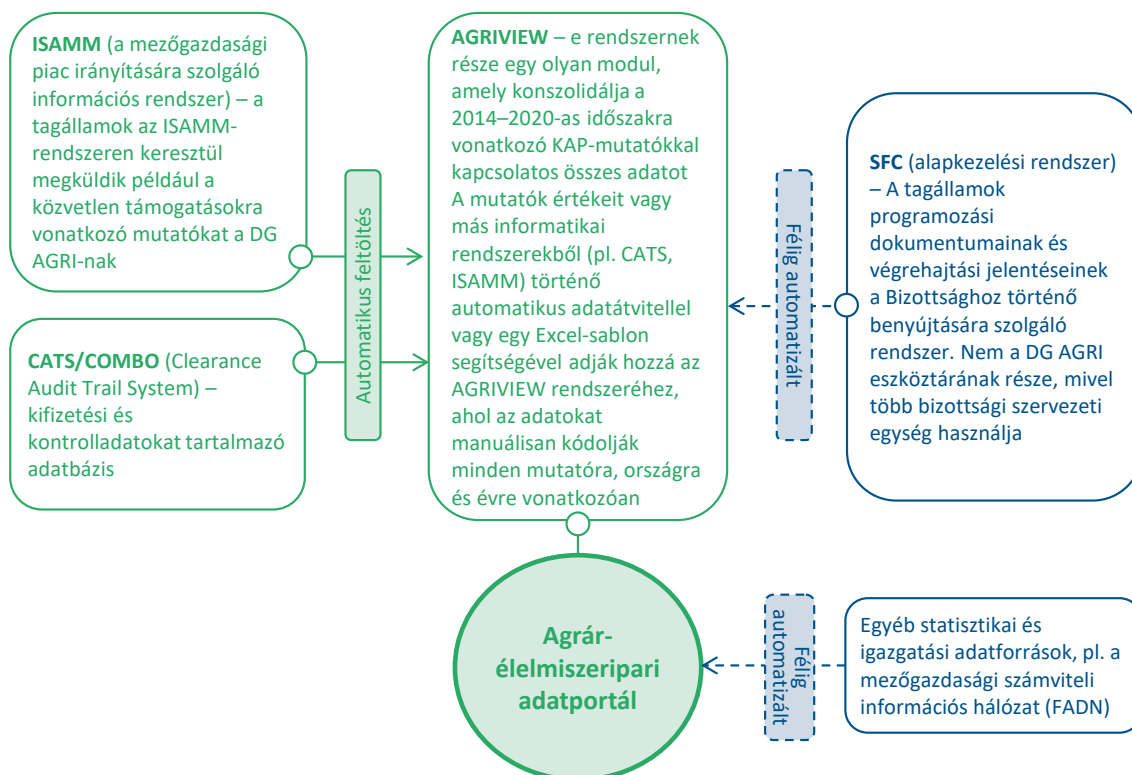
ISAMM (a mezőgazdasági piac irányítására szolgáló információs rendszer) – a tagállamok az ISAMM-rendszeren keresztül megküldik például a közvetlen támogatásokra vonatkozó mutatókat a DG AGRI-nak

CATS/COMBO (Clearance Audit Trail System) – kifizetési és kontrolladatokat tartalmazó adatbázis

Automatikus feltöltés

AGRIVIEW – e rendszernek része egy olyan modul, amely konszolidálja a 2014–2020-as időszakra vonatkozó KAP-mutatókkal kapcsolatos összes adatot A mutatók értékeit vagy más informatikai rendszerekből (pl. CATS, ISAMM) történő automatikus adatátvitellel vagy egy Excel-sablon segítségével adják hozzá az AGRIVIEW rendszeréhez, ahol az adatokat manuálisan kódolják minden mutatóra, országra és évre vonatkozóan

Félig automatizált

SFC (alapkezelési rendszer) – A tagállamok programozási dokumentumainak és végrehajtási jelentéseinek a Bizottsághoz történő benyújtására szolgáló rendszer. Nem a DG AGRI eszköztárának része, mivel több bizottsági szervezeti egység használja

Agrár-élelmiszeripari adatportál

Félig automatizált

Egyéb statisztikai és igazgatási adatforrások, pl. a mezőgazdasági számviteli információs hálózat (FADN)